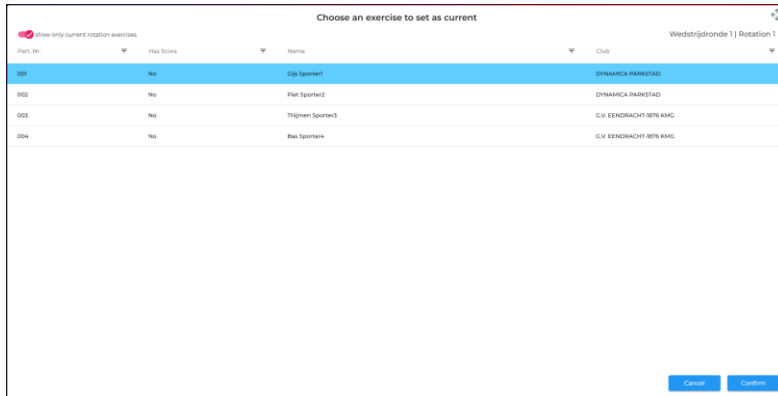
Choose an exercise to set as current

show only current rotation exercises

Wedstrijdronde 1 | Rotation 1

| Part. Nr. | Has Score | Name | Club |
|---|---|---|---|
| 001 | No | Gijs Sporter1 | DYNAMICA PARKSTAD |
| 002 | No | Piet Sporter2 | DYNAMICA PARKSTAD |
| 003 | No | Thijmen Sporter3 | G.V. EENDRACHT-1876 KMG |
| 004 | No | Bas Sporter4 | G.V. EENDRACHT-1876 KMG |

Cancel Confirm